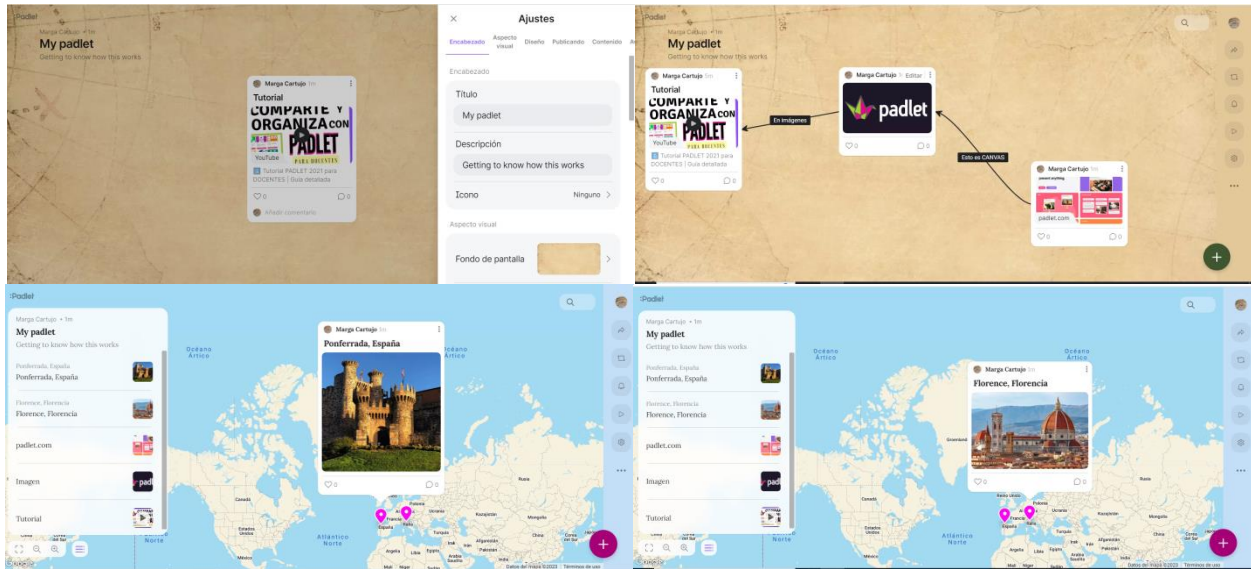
Padlet
Marga Cartujo • 1m
My padlet
Getting to know how this works

Marga Cartujo 1m
Tutorial
COMPARTE Y ORGANIZA CON PADLET PARA DOCENTES
YouTube
Tutorial PADLET 2021 para DOCENTES | Guía detallada
0
0
Añadir comentario

Ajustes
Encabezado
Aspecto visual
Diseño
Publicando
Contenido
Encabezado
Título
My padlet
Descripción
Getting to know how this works
Icono
Ninguno
Aspecto visual
Fondo de pantalla

Marga Cartujo • 1m
My padlet
Getting to know how this works
Marga Cartujo 5m
Tutorial
COMPARTE Y ORGANIZA CON PADLET PARA DOCENTES
YouTube
Tutorial PADLET 2021 para DOCENTES | Guía detallada
0
0
En imágenes
Marga Cartujo
Editar
padlet
0
0
Esto es CANVAS
Marga Cartujo
padlet.com
0
0

Padlet
Marga Cartujo • 1m
My padlet
Getting to know how this works
Ponferrada, España
Ponferrada, España
Florence, Florencia
Florence, Florencia
padlet.com
Imagen
Tutorial
Marga Cartujo 5m
Ponferrada, España
0
0
Océano Ártico
Atlántico Norte
Datos del mapa ©2023
Términos de uso

Padlet
Marga Cartujo • 1m
My padlet
Getting to know how this works
Ponferrada, España
Ponferrada, España
Florence, Florencia
Florence, Florencia
padlet.com
Imagen
Tutorial
Marga Cartujo 5m
Florence, Florencia
0
0
Océano Ártico
Atlántico Norte
Datos del mapa ©2023
Términos de uso